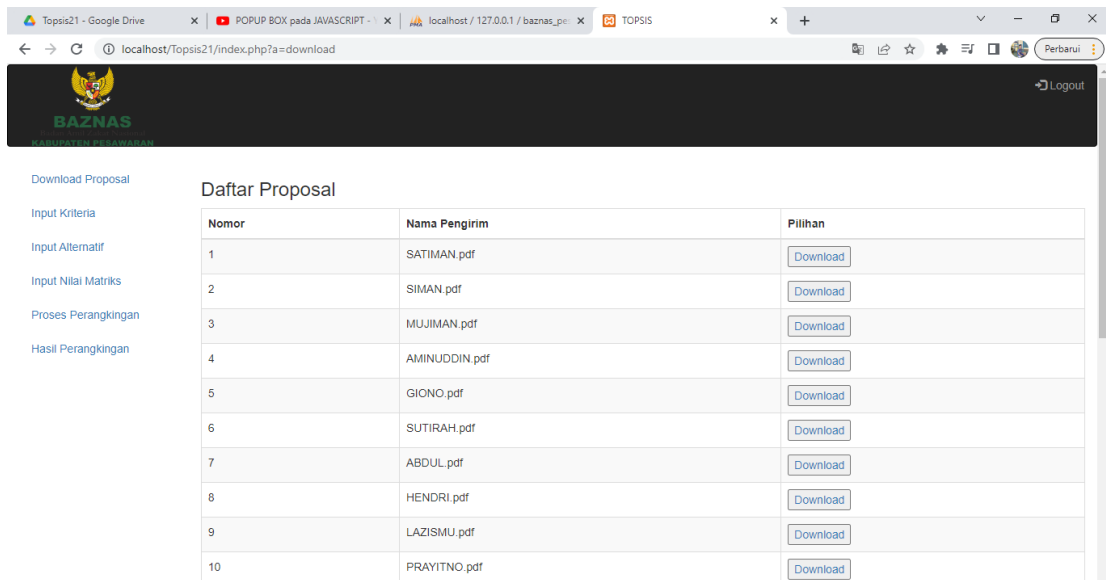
Topsis21 - Google Drive
POPUP BOX pada JAVASCRIPT - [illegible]
localhost / 127.0.0.1 / baznas_pe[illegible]
TOPSIS
localhost/Topsis21/index.php?a=download
Perbarui

BAZNAS
KABUPATEN PESAWARAN

Logout

Download Proposal
Input Kriteria
Input Alternatif
Input Nilai Matriks
Proses Perangkingan
Hasil Perangkingan

Daftar Proposal

| Nomor | Nama Pengirim | Pilihan |
|---|---|---|
| 1 | SATIMAN.pdf | Download |
| 2 | SIMAN.pdf | Download |
| 3 | MUJIMAN.pdf | Download |
| 4 | AMINUDDIN.pdf | Download |
| 5 | GIONO.pdf | Download |
| 6 | SUTIRAH.pdf | Download |
| 7 | ABDUL.pdf | Download |
| 8 | HENDRI.pdf | Download |
| 9 | LAZISMU.pdf | Download |
| 10 | PRAYITNO.pdf | Download |